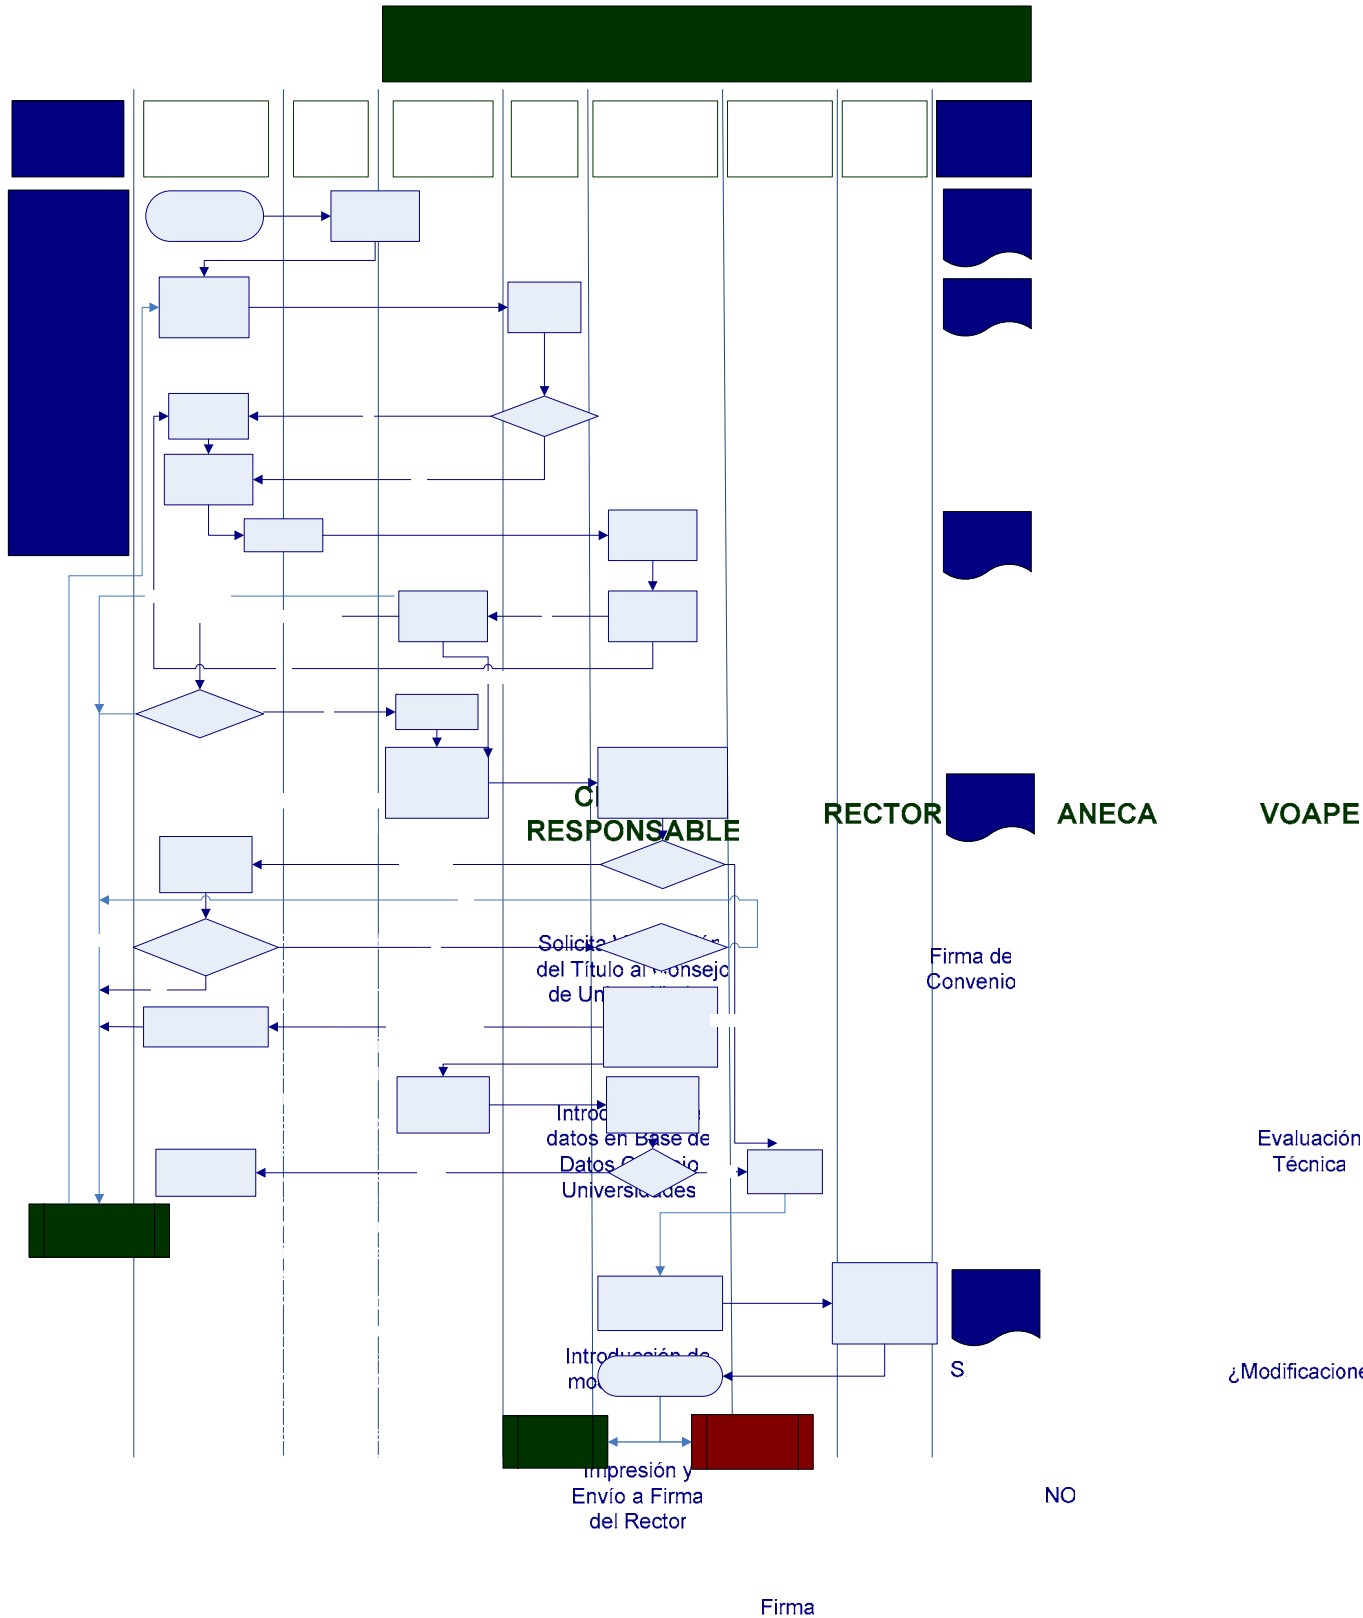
CI
RESPONSABLE

RECTOR

ANECA

VOAPE

Solicita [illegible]
del Título al Consejo
de Un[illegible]

Firma de
Convenio

Introd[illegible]
datos en Base de
Datos C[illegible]
Universidades

Evaluación
Técnica

Introducción de
mo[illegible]

S

¿Modificacione

Impresión y
Envío a Firma
del Rector

NO

Firma